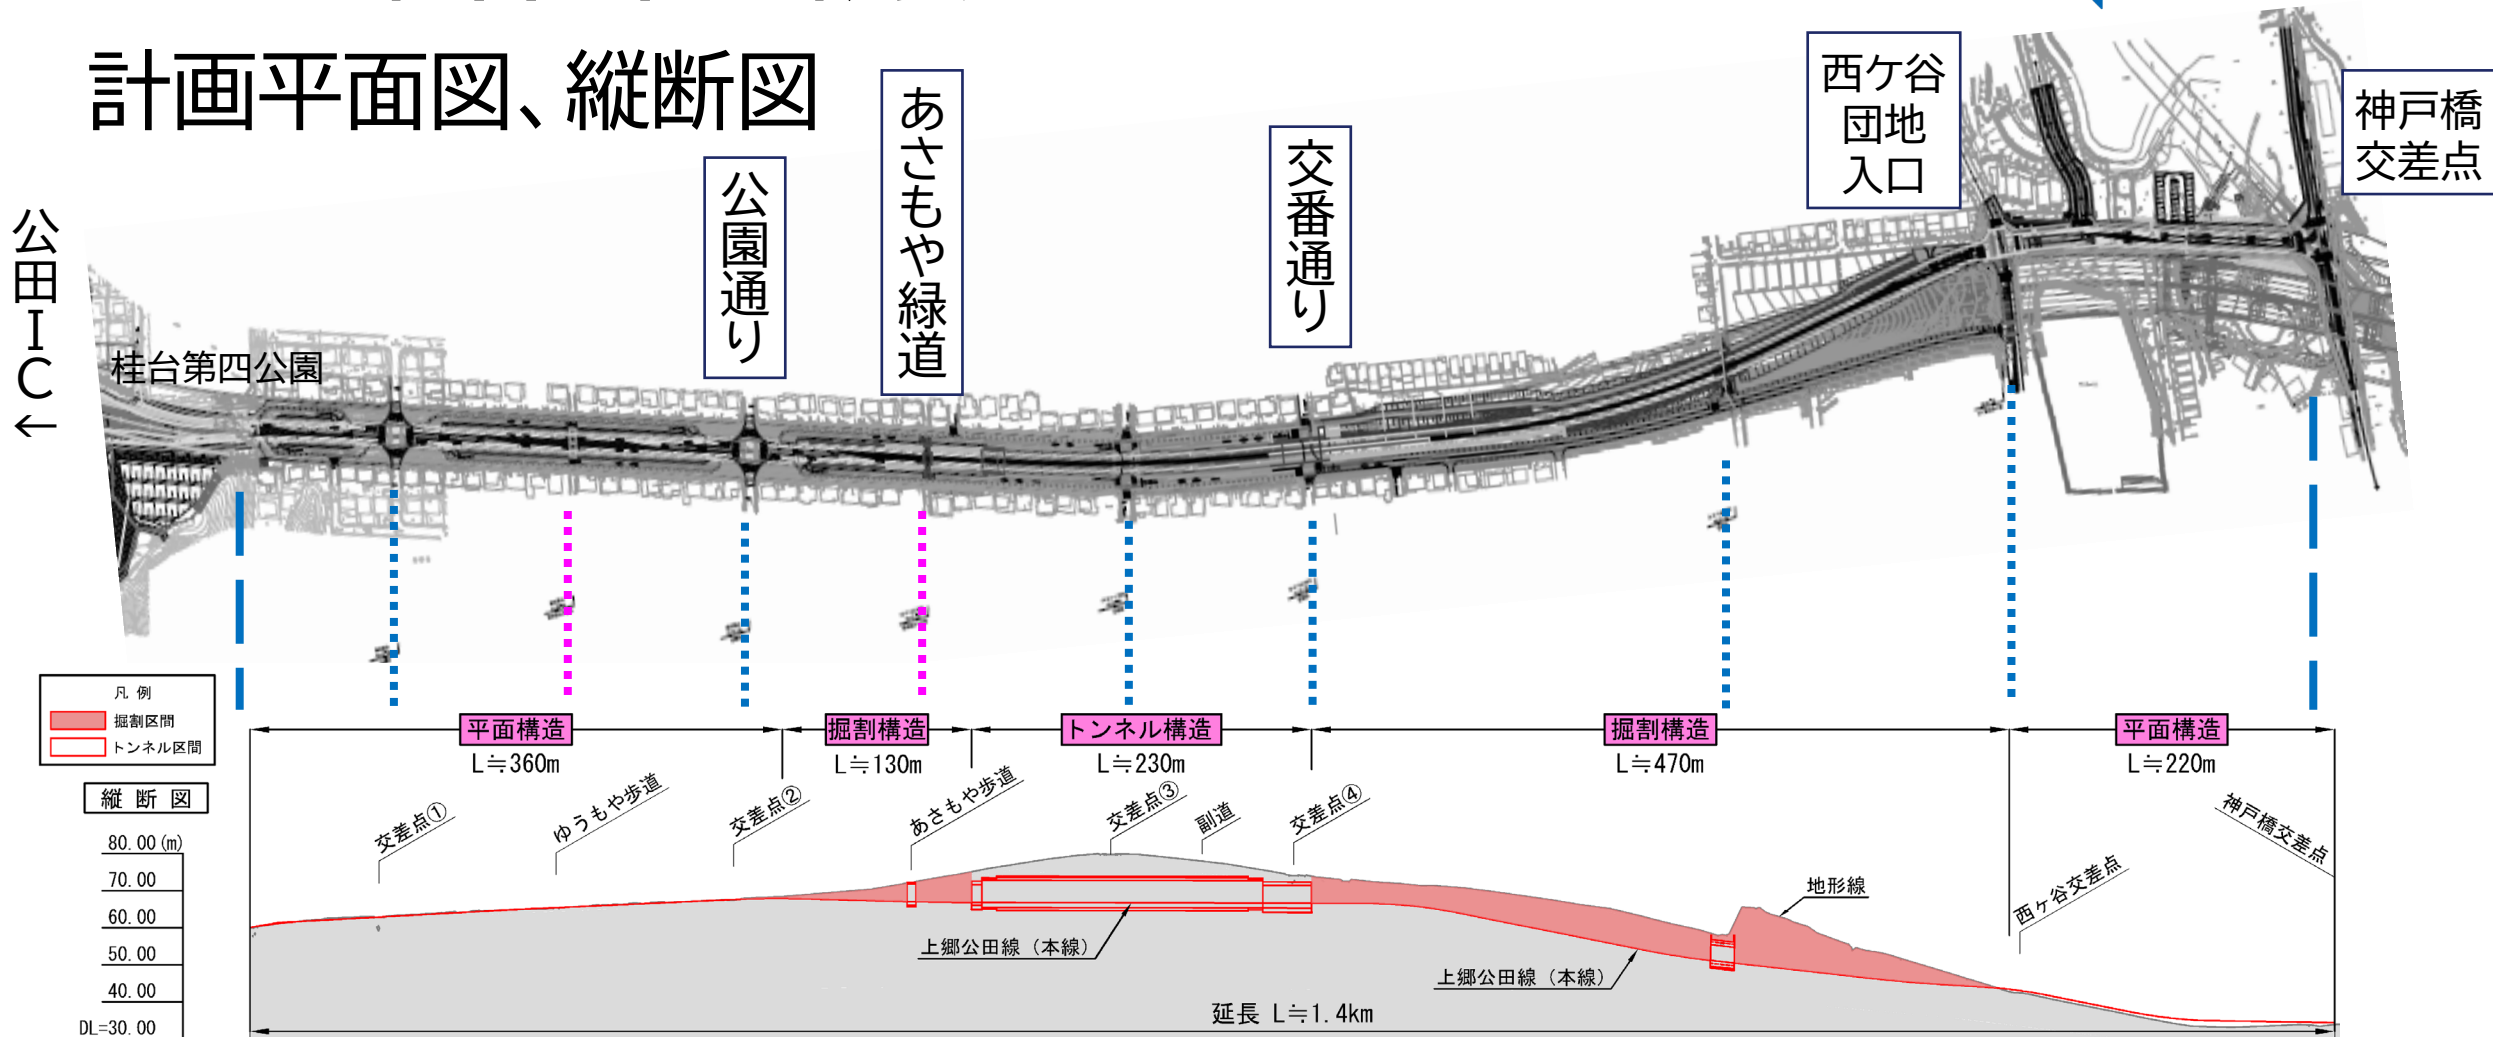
計画平面図、縦断図

公田IC←

桂台第四公園

公園通り

あさもや緑道

交番通り

西ケ谷団地入口

神戸橋交差点

凡 例
掘割区間
トンネル区間

縦 断 図

80.00 (m)
70.00
60.00
50.00
40.00
DL=30.00

平面構造
L≒360m

掘割構造
L≒130m

トンネル構造
L≒230m

掘割構造
L≒470m

平面構造
L≒220m

交差点①
ゆうもや歩道
交差点②
あさもや歩道
交差点③
副道
交差点④
神戸橋交差点
西ケ谷交差点
地形線
上郷公田線（本線）
上郷公田線（本線）
延長 L≒1.4km